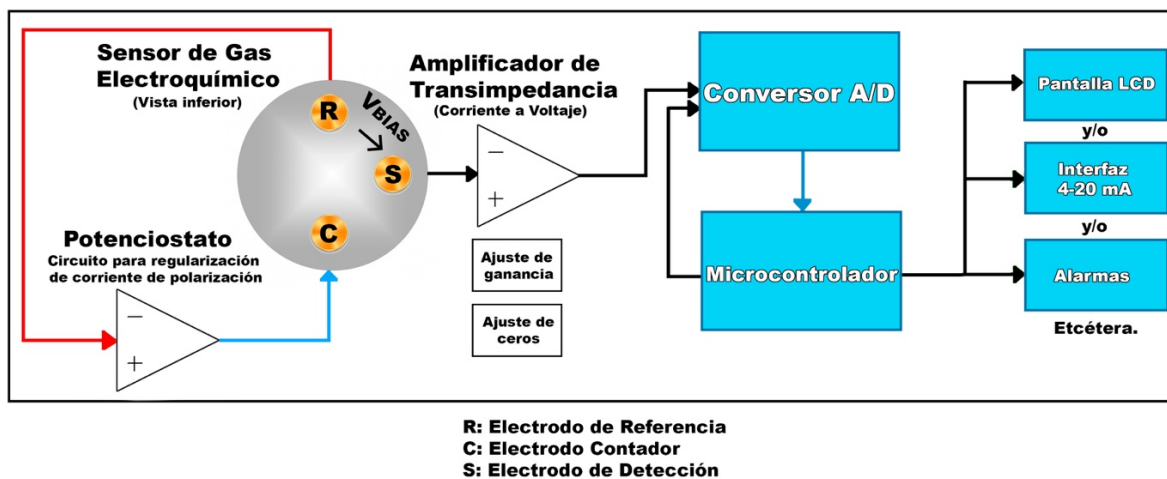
Sensor de Gas Electroquímico
(Vista inferior)

R

$V_{BIAS}$

S

C

Amplificador de Transimpedancia
(Corriente a Voltaje)

−
+

Ajuste de ganancia

Ajuste de ceros

Potenciostato
Circuito para regularización de corriente de polarización

−
+

Conversor A/D

Microcontrolador

Pantalla LCD

y/o

Interfaz 4-20 mA

y/o

Alarmas

Etcétera.

R: Electrodo de Referencia
C: Electrodo Contador
S: Electrodo de Detección